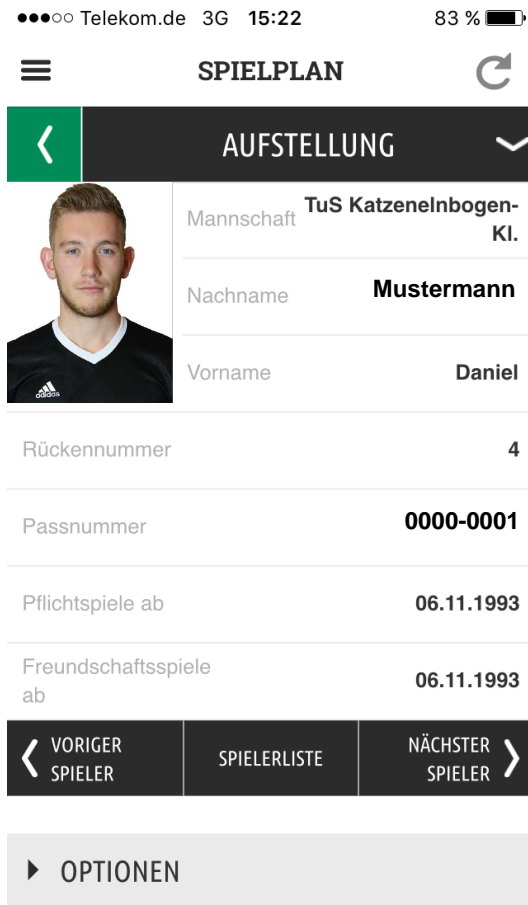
●●●○○ Telekom.de 3G 15:22 83 %

SPIELPLAN

AUFSTELLUNG

Mannschaft TuS Katzenelnbogen-Kl.

Nachname Mustermann

Vorname Daniel

Rückennummer 4

Passnummer 0000-0001

Pflichtspiele ab 06.11.1993

Freundschaftsspiele ab 06.11.1993

VORIGER SPIELER

SPIELERLISTE

NÄCHSTER SPIELER

OPTIONEN